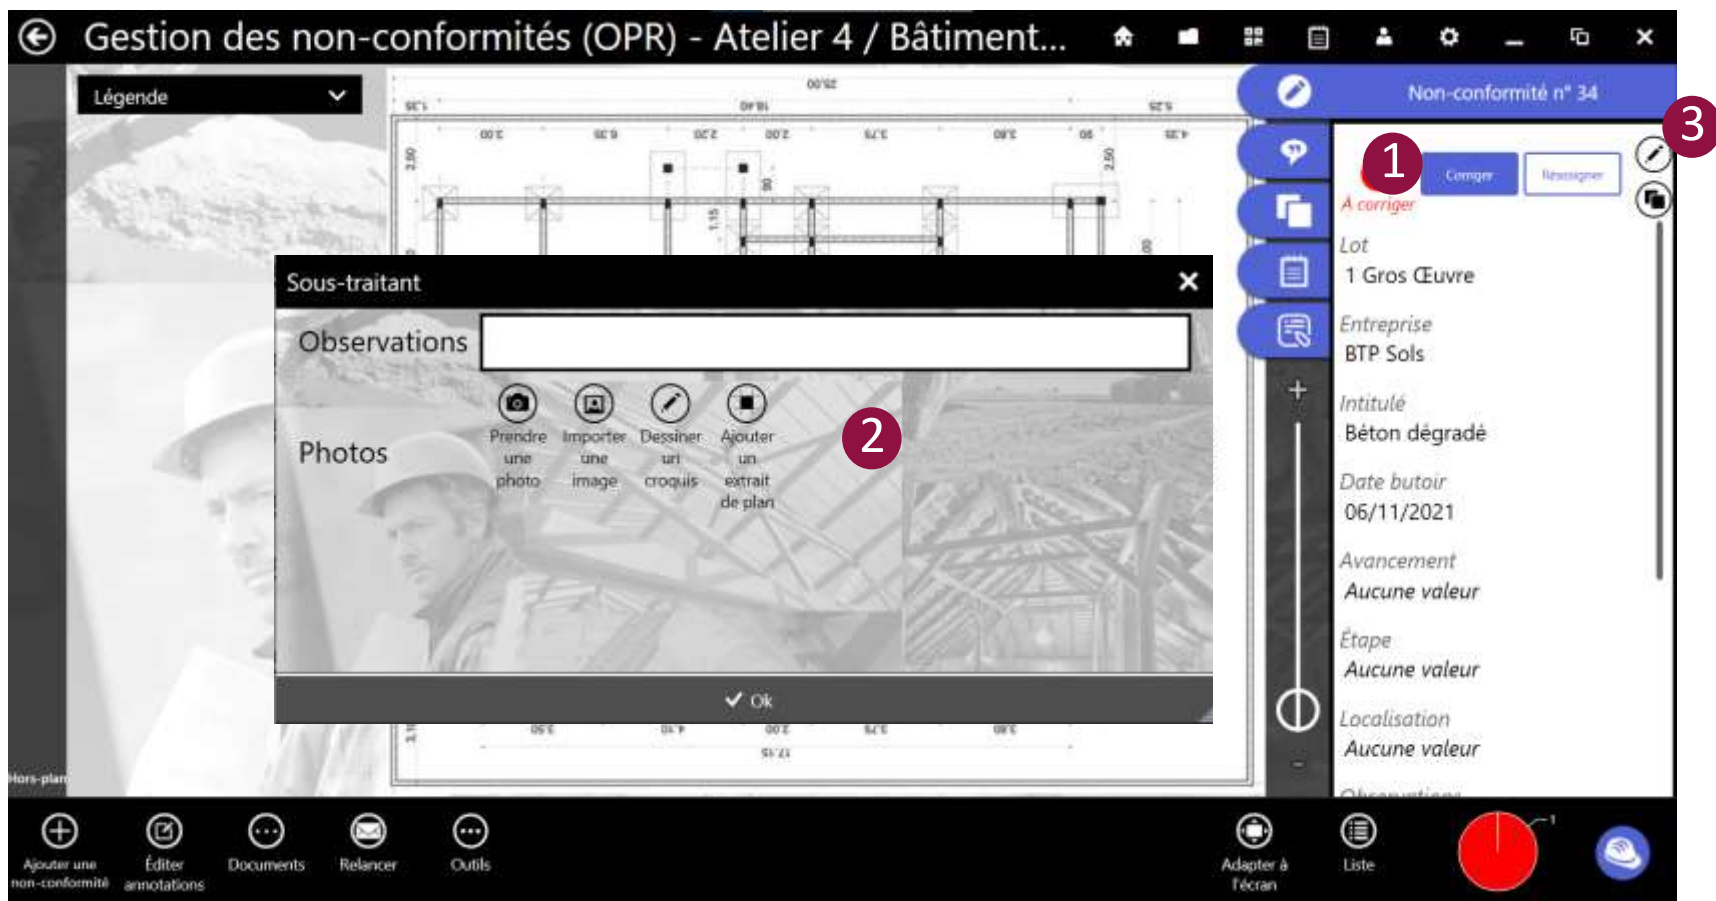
Gestion des non-conformités (OPR) - Atelier 4 / Bâtiment...

Légende

Non-conformité n° 34

1

Corriger

Réassigner

3

À corriger

Lot
1 Gros Œuvre

Entreprise
BTP Sols

Intitulé
Béton dégradé

Date butoir
06/11/2021

Avancement
Aucune valeur

Étape
Aucune valeur

Localisation
Aucune valeur

Sous-traitant

Observations

Photos

Prendre une photo

Importer une image

Dessiner un croquis

Ajouter un extrait de plan

2

✓ Ok

Hors-plan

Ajouter une non-conformité

Éditer annotations

Documents

Relancer

Outils

Adapter à l'écran

Liste

1